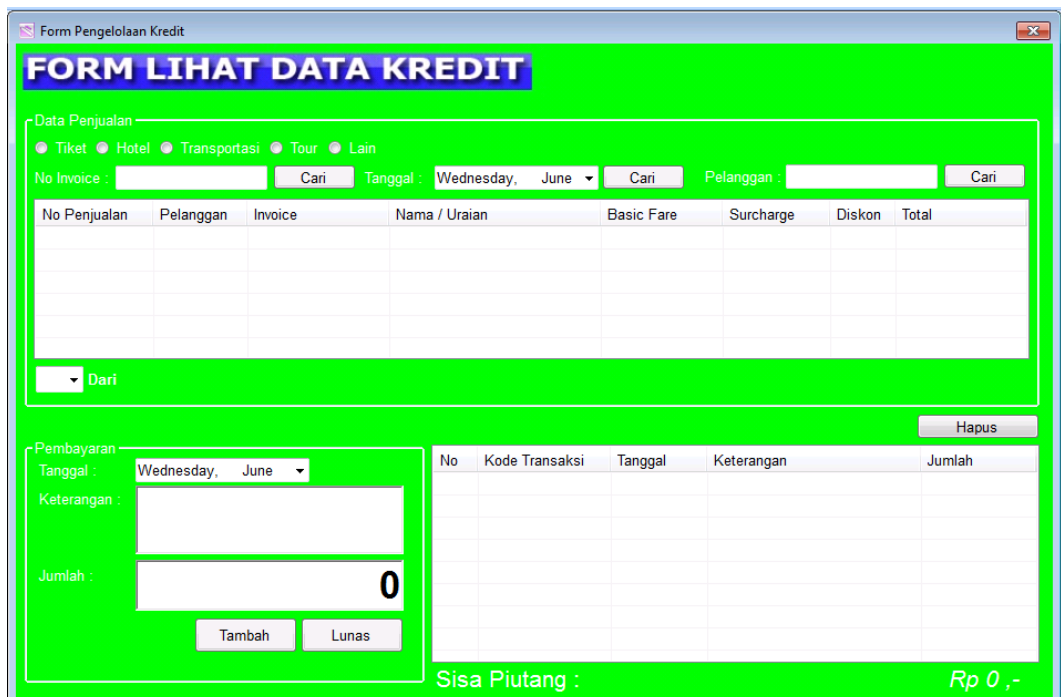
Form Pengelolaan Kredit

FORM LIHAT DATA KREDIT

Data Penjualan

Tiket Hotel Transportasi Tour Lain

No Invoice : Cari Tanggal : Wednesday, June Cari Pelanggan : Cari

| No Penjualan | Pelanggan | Invoice | Nama / Uraian | Basic Fare | Surcharge | Diskon | Total |
|---|---|---|---|---|---|---|---|

Dari

Hapus

Pembayaran

Tanggal : Wednesday, June

Keterangan :

Jumlah : 0

Tambah Lunas

| No | Kode Transaksi | Tanggal | Keterangan | Jumlah |
|---|---|---|---|---|

Sisa Piutang : Rp 0 ,-